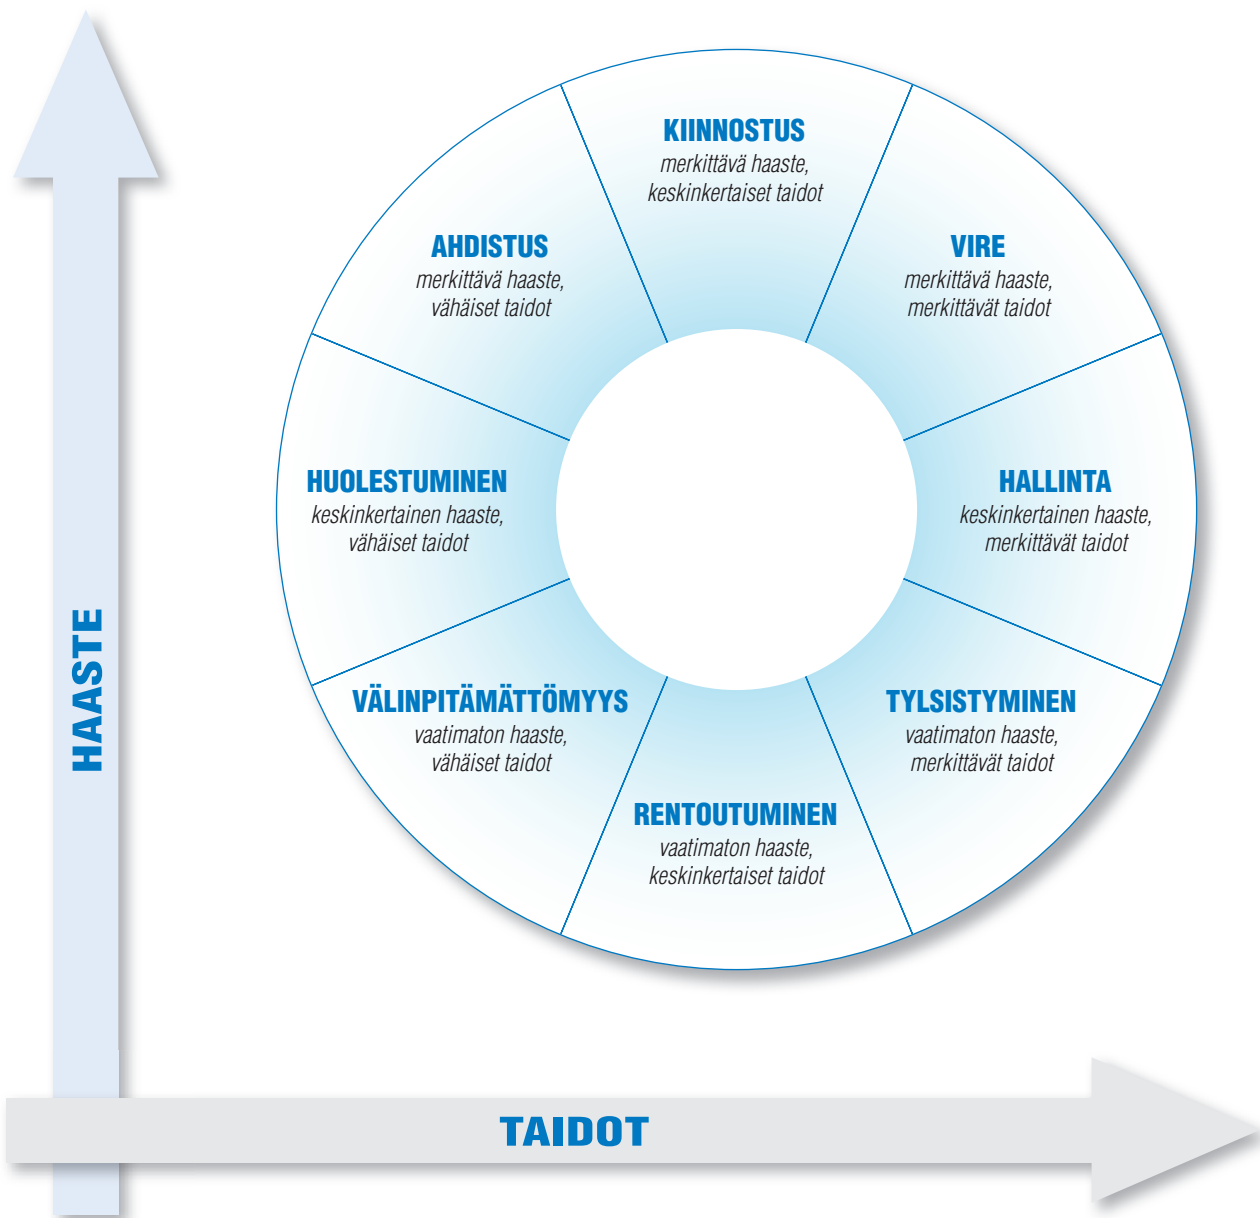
KIINNOSTUS
merkittävä haaste, keskinkertaiset taidot

AHDISTUS
merkittävä haaste, vähäiset taidot

VIRE
merkittävä haaste, merkittävät taidot

HUOLESTUMINEN
keskinkertainen haaste, vähäiset taidot

HALLINTA
keskinkertainen haaste, merkittävät taidot

VÄLINPITÄMÄTTÖMYYS
vaatimaton haaste, vähäiset taidot

TYLSISTYMINEN
vaatimaton haaste, merkittävät taidot

RENTOUTUMINEN
vaatimaton haaste, keskinkertaiset taidot

HAASTE

TAIDOT